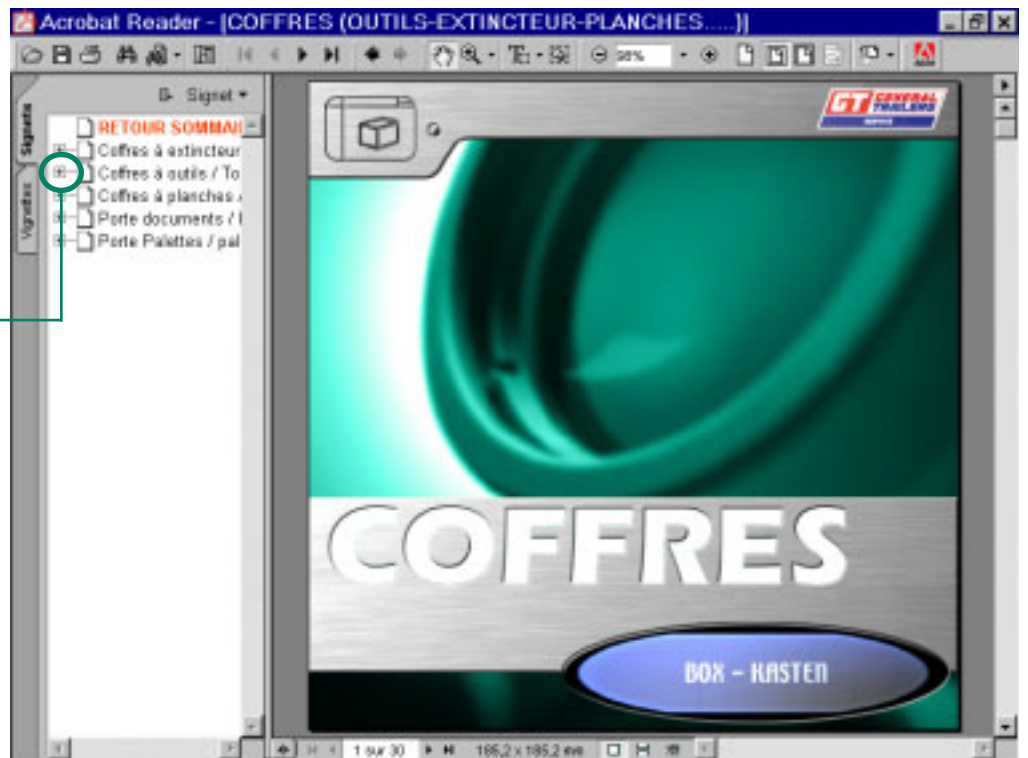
Acrobat Reader - [COFFRES (OUTILS-EXTINCTEUR-PLANCHES.....)]

98%

Signet

Signets

Vignettes

RETOUR SOMMAI

Coffres à extincteur

Coffres à outils / To

Coffres à planches

Porte documents / I

Porte Palettes / pal

GT GENERAL TRAILERS

COFFRES

BOX - KASTEN

1 sur 30

185,2 x 185,2 mm